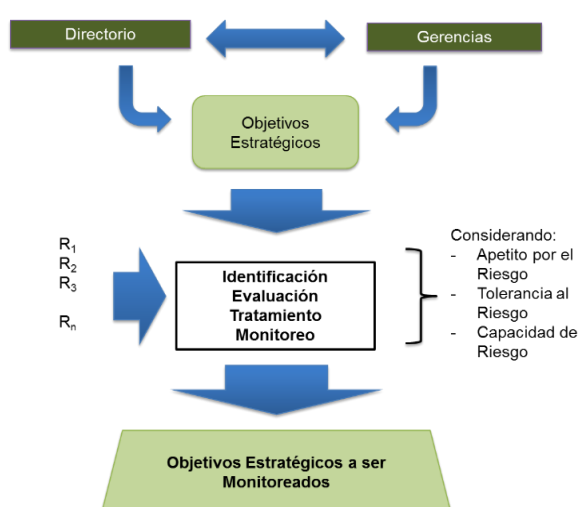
Directorio

Gerencias

Objetivos Estratégicos

$R_1$
$R_2$
$R_3$

$R_n$

Identificación
Evaluación
Tratamiento
Monitoreo

Considerando:
- Apetito por el Riesgo
- Tolerancia al Riesgo
- Capacidad de Riesgo

Objetivos Estratégicos a ser Monitoreados